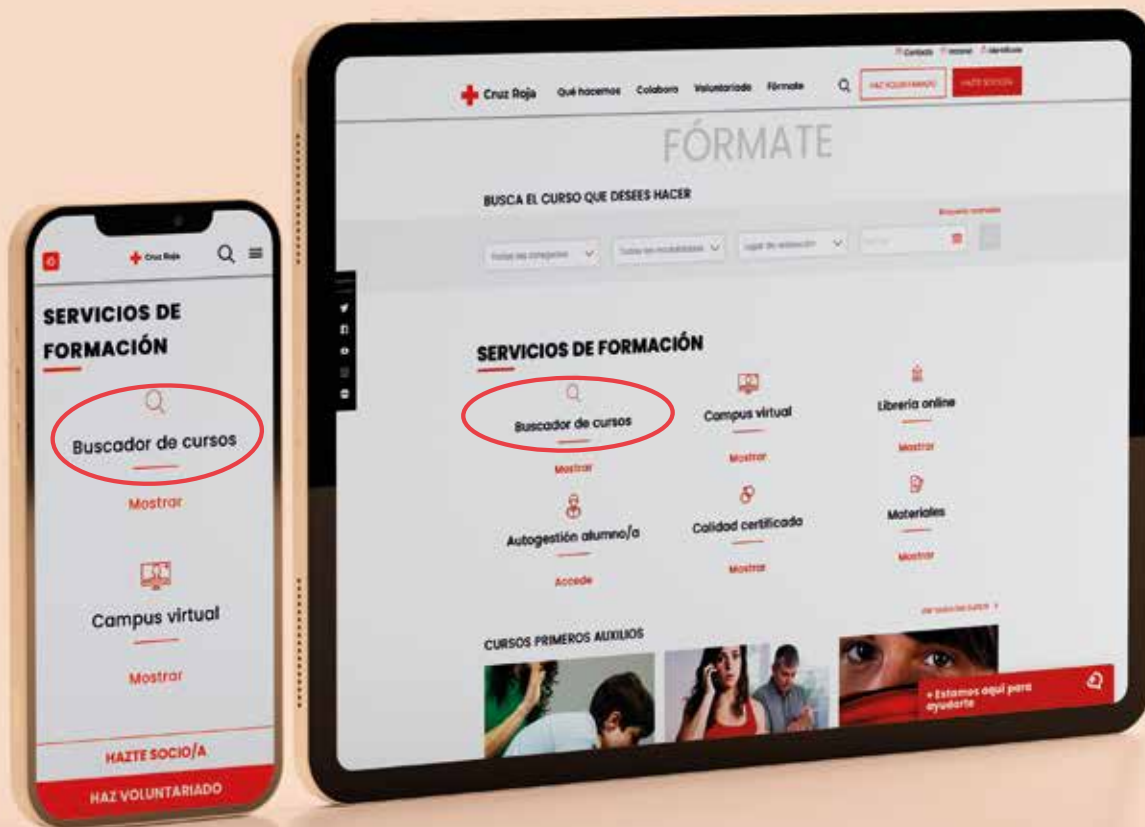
Cruz Roja

SERVICIOS DE FORMACIÓN

Buscador de cursos

Mostrar

Campus virtual

Mostrar

HAZTE SOCIO/A

HAZ VOLUNTARIADO

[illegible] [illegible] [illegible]

Cruz Roja Qué hacemos Colabora Voluntariado Fórmate

HAZ VOLUNTARIADO HAZTE SOCIO/A

FÓRMATE

BUSCA EL CURSO QUE DESEES HACER

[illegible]

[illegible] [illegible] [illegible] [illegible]

SERVICIOS DE FORMACIÓN

Buscador de cursos

Mostrar

Campus virtual

Mostrar

Librería online

Mostrar

Autogestión alumno/a

Accede

Calidad certificada

Mostrar

Materiales

Mostrar

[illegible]

CURSOS PRIMEROS AUXILIOS

+ Estamos aquí para ayudarte